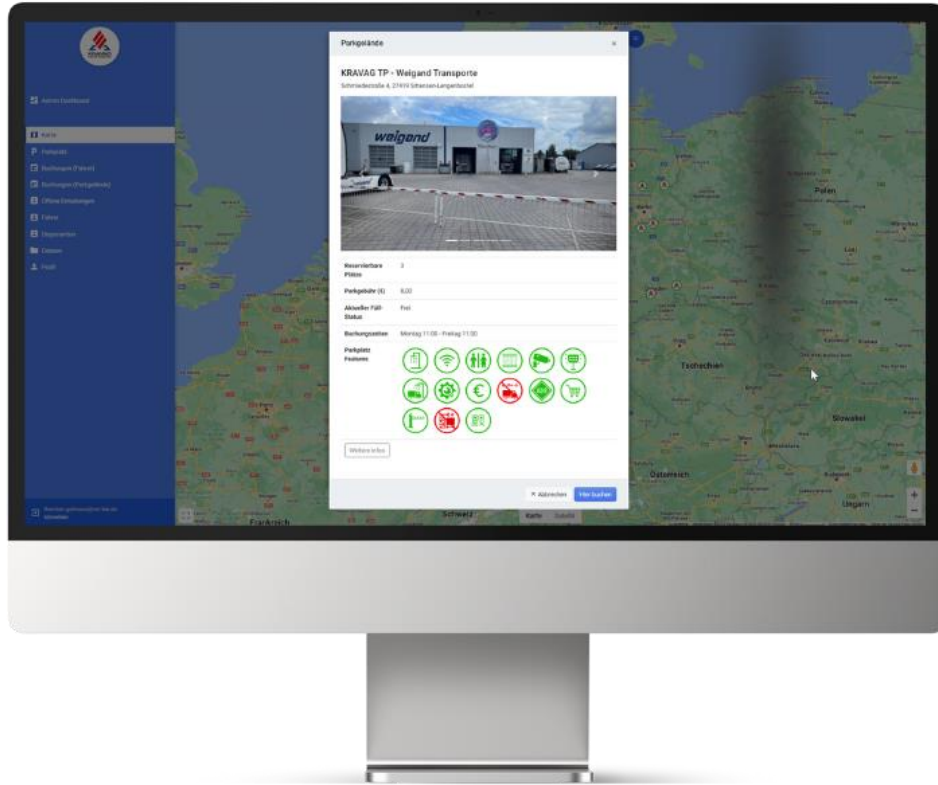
Parkgelände

KRAVAG TP - Weigand Transporte

Schmiedestraße 4, 27419 Sittensen-Lengenbostel

weigand

| Reservierbare Plätze | 3 |
|---|---|
| Parkgebühr (€) | 8,00 |
| Aktueller Füll-Status | Frei |
| Buchungszeiten | Montag 11:00 - Freitag 11:00 |
| Parkplatz Features | |

Weitere Infos

× Abbrechen
Hier buchen

Admin Dashboard
Karte
Parkplätze
Buchungen (Fahrer)
Buchungen (Parkgelände)
Offene Einladungen
Fahrer
Disponenten
Dateien
Profil

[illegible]

Polen
Tschechien
Slowakei
Österreich
Ungarn
Schweiz
Frankreich
Karte
Satellit